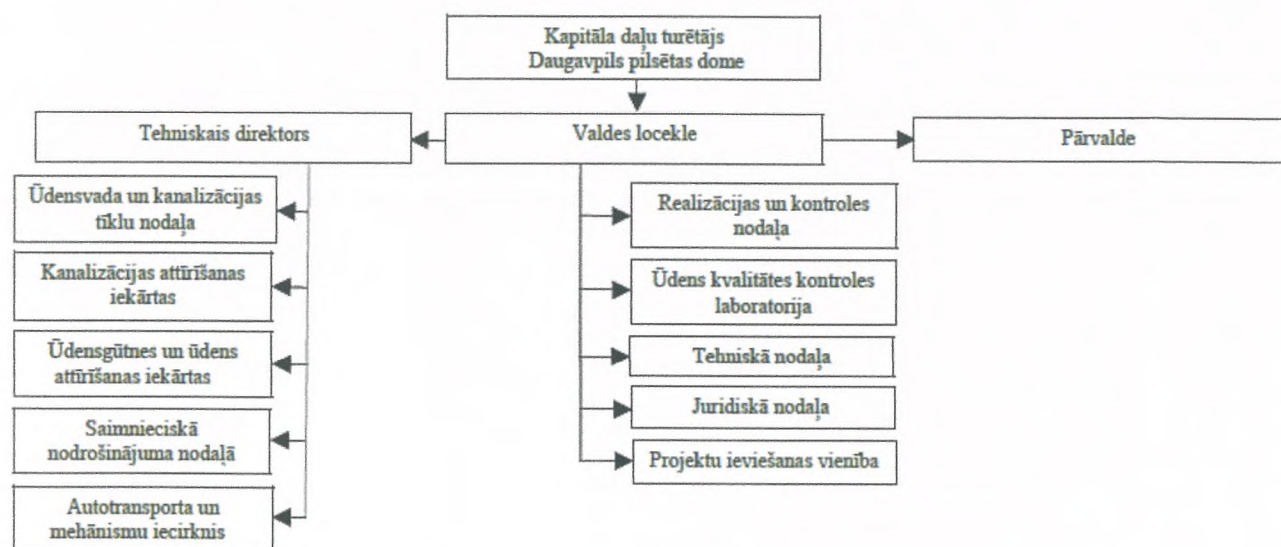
Kapitāla daļu turētājs
Daugavpils pilsētas dome

Tehniskais direktors

Valdes locekle

Pārvalde

Ūdensvada un kanalizācijas tīklu nodaļa

Kanalizācijas attīrīšanas iekārtas

Ūdensgūtnes un ūdens attīrīšanas iekārtas

Saimnieciskā nodrošinājuma nodaļā

Autotransporta un mehānismu iecirknis

Realizācijas un kontroles nodaļa

Ūdens kvalitātes kontroles laboratorija

Tehniskā nodaļa

Juridiskā nodaļa

Projektu ieviešanas vienība